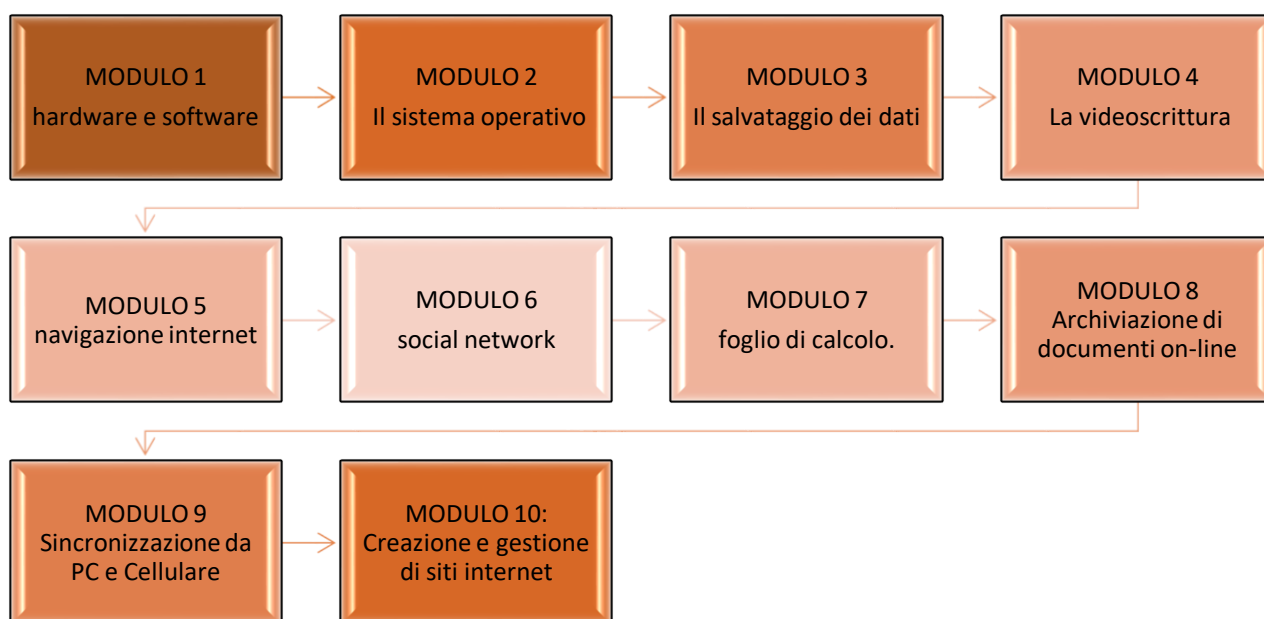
MODULO 1
hardware e software

MODULO 2
Il sistema operativo

MODULO 3
Il salvataggio dei dati

MODULO 4
La videoscrittura

MODULO 5
navigazione internet

MODULO 6
social network

MODULO 7
foglio di calcolo.

MODULO 8
Archiviazione di documenti on-line

MODULO 9
Sincronizzazione da PC e Cellulare

MODULO 10:
Creazione e gestione di siti internet